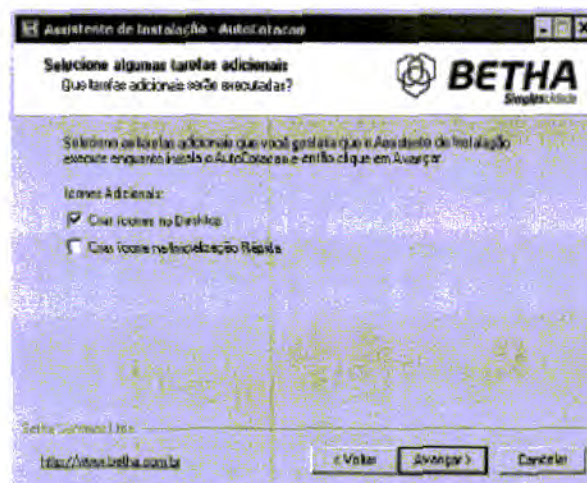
Assistente de Instalação - AutoCotacao

Selecione algumas tarefas adicionais
Que tarefas adicionais serão executadas?

BETHA
Simplicidade

Selecione as tarefas adicionais que você gostaria que o Assistente de Instalação execute enquanto instala o AutoCotacao e então clique em Avançar.

Ícones Adicionais:
Criar ícones na Área de Trabalho
Criar ícones na Inicialização Rápida

Betha Sistemas Ltda

http://www.betha.com.br

< Voltar
Avançar >
Cancelar